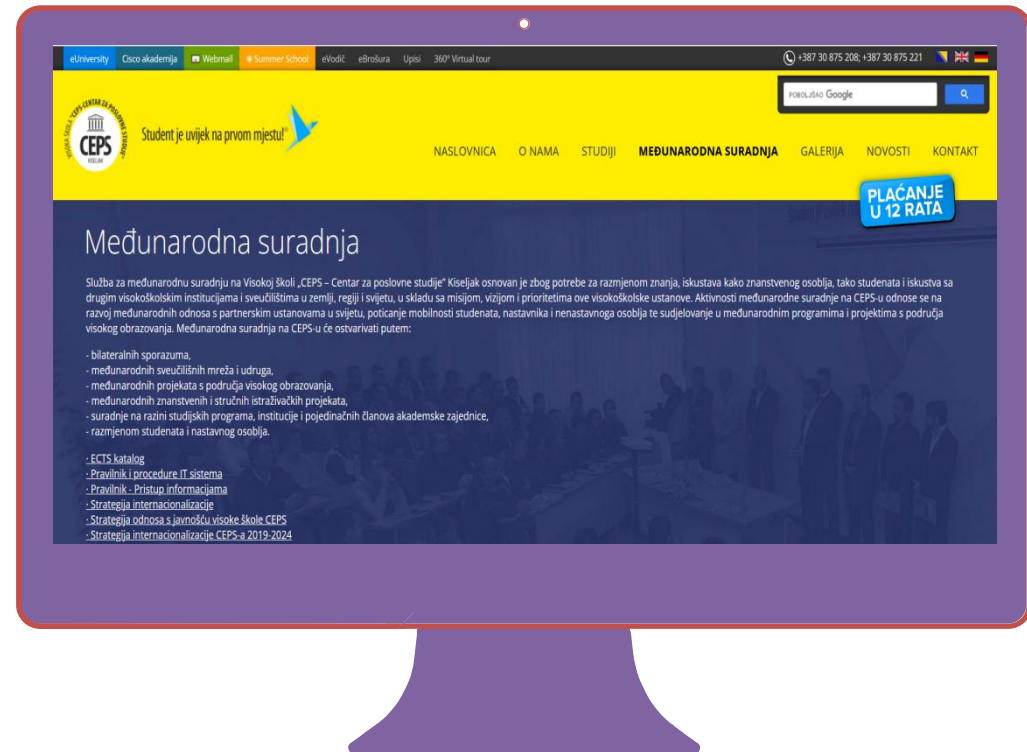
eUniversity Cisco akademija Webmail Summer School eVodič eBrošura Upisi 360° Virtual tour

+387 30 875 208; +387 30 875 221

POBOLJŠAO Google

VISOKA ŠKOLA "CEPS-CENTAR ZA POSLOVNE STUDIJE" CEPS KISELJAK

Student je uvijek na prvom mjestu!

NASLOVNICA O NAMA STUDIJI MEĐUNARODNA SURADNJA GALERIJA NOVOSTI KONTAKT

PLAĆANJE U 12 RATA

Međunarodna suradnja

Služba za međunarodnu suradnju na Visokoj školi „CEPS – Centar za poslovne studije" Kiseljak osnovan je zbog potrebe za razmjenom znanja, iskustava kako znanstvenog osoblja, tako studenata i iskustva sa drugim visokoškolskim institucijama i sveučilištima u zemlji, regiji i svijetu, u skladu sa misijom, vizijom i prioritetima ove visokoškolske ustanove. Aktivnosti međunarodne suradnje na CEPS-u odnose se na razvoj međunarodnih odnosa s partnerskim ustanovama u svijetu, poticanje mobilnosti studenata, nastavnika i nenastavnoga osoblja te sudjelovanje u međunarodnim programima i projektima s područja visokog obrazovanja. Međunarodna suradnja na CEPS-u će ostvarivati putem:

- bilateralnih sporazuma,
- međunarodnih sveučilišnih mreža i udruga,
- međunarodnih projekata s područja visokog obrazovanja,
- međunarodnih znanstvenih i stručnih istraživačkih projekata,
- suradnje na razini studijskih programa, institucije i pojedinačnih članova akademske zajednice,
- razmjenom studenata i nastavnog osoblja.

- ECTS katalog
- Pravilnik i procedure IT sistema
- Pravilnik - Pristup informacijama
- Strategija internacionalizacije
- Strategija odnosa s javnošću visoke škole CEPS
- Strategija internacionalizacije CEPS-a 2019-2024